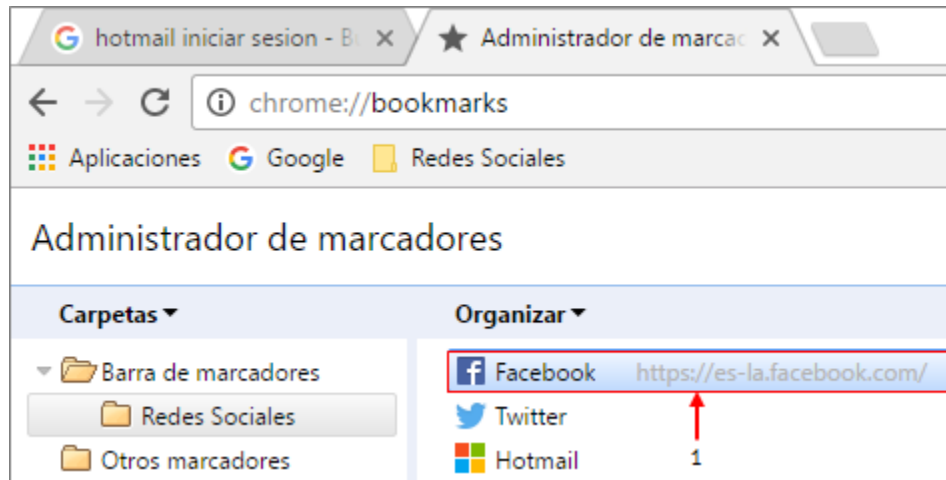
hotmail iniciar sesion - B
Administrador de marcac

chrome://bookmarks

Aplicaciones Google Redes Sociales

Administrador de marcadores

Carpetas
Barra de marcadores
Redes Sociales
Otros marcadores

Organizar
Facebook https://es-la.facebook.com/
Twitter
Hotmail
1